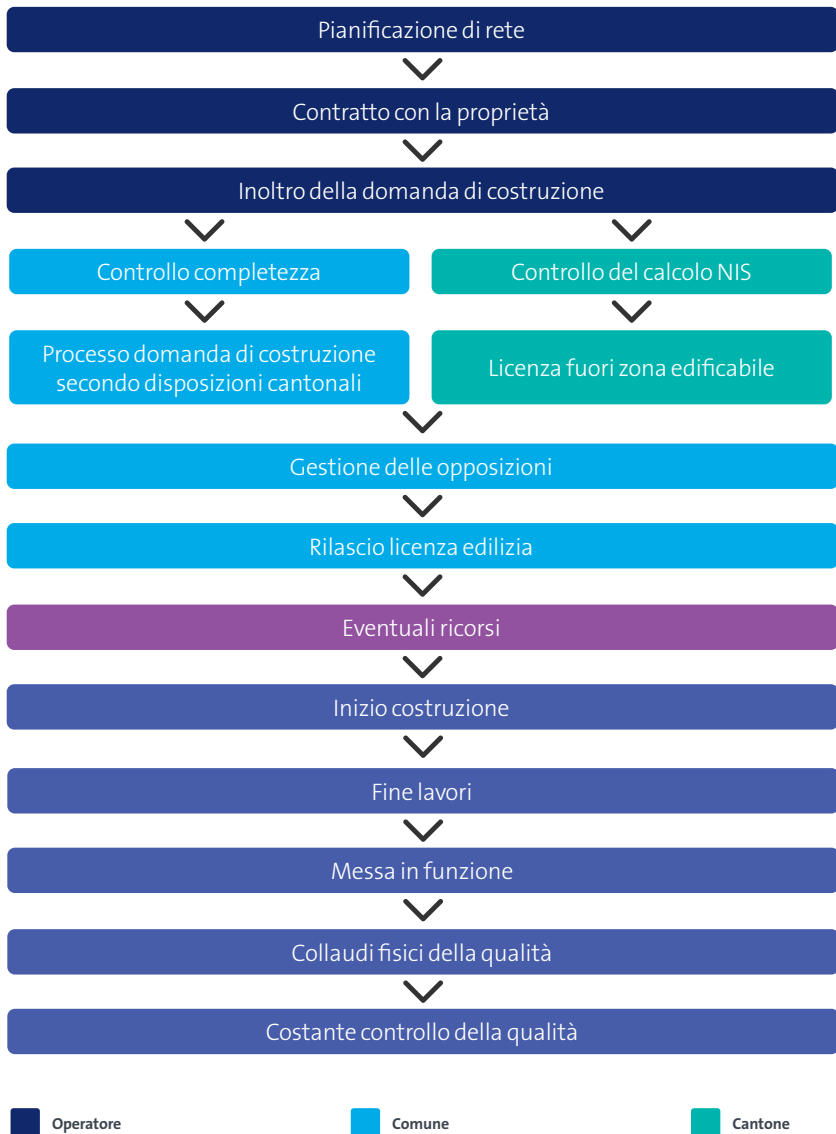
Pianificazione di rete

Contratto con la proprietà

Inoltro della domanda di costruzione

Controllo completezza

Controllo del calcolo NIS

Processo domanda di costruzione secondo disposizioni cantonali

Licenza fuori zona edificabile

Gestione delle opposizioni

Rilascio licenza edilizia

Eventuali ricorsi

Inizio costruzione

Fine lavori

Messa in funzione

Collaudi fisici della qualità

Costante controllo della qualità

Operatore

Comune

Cantone